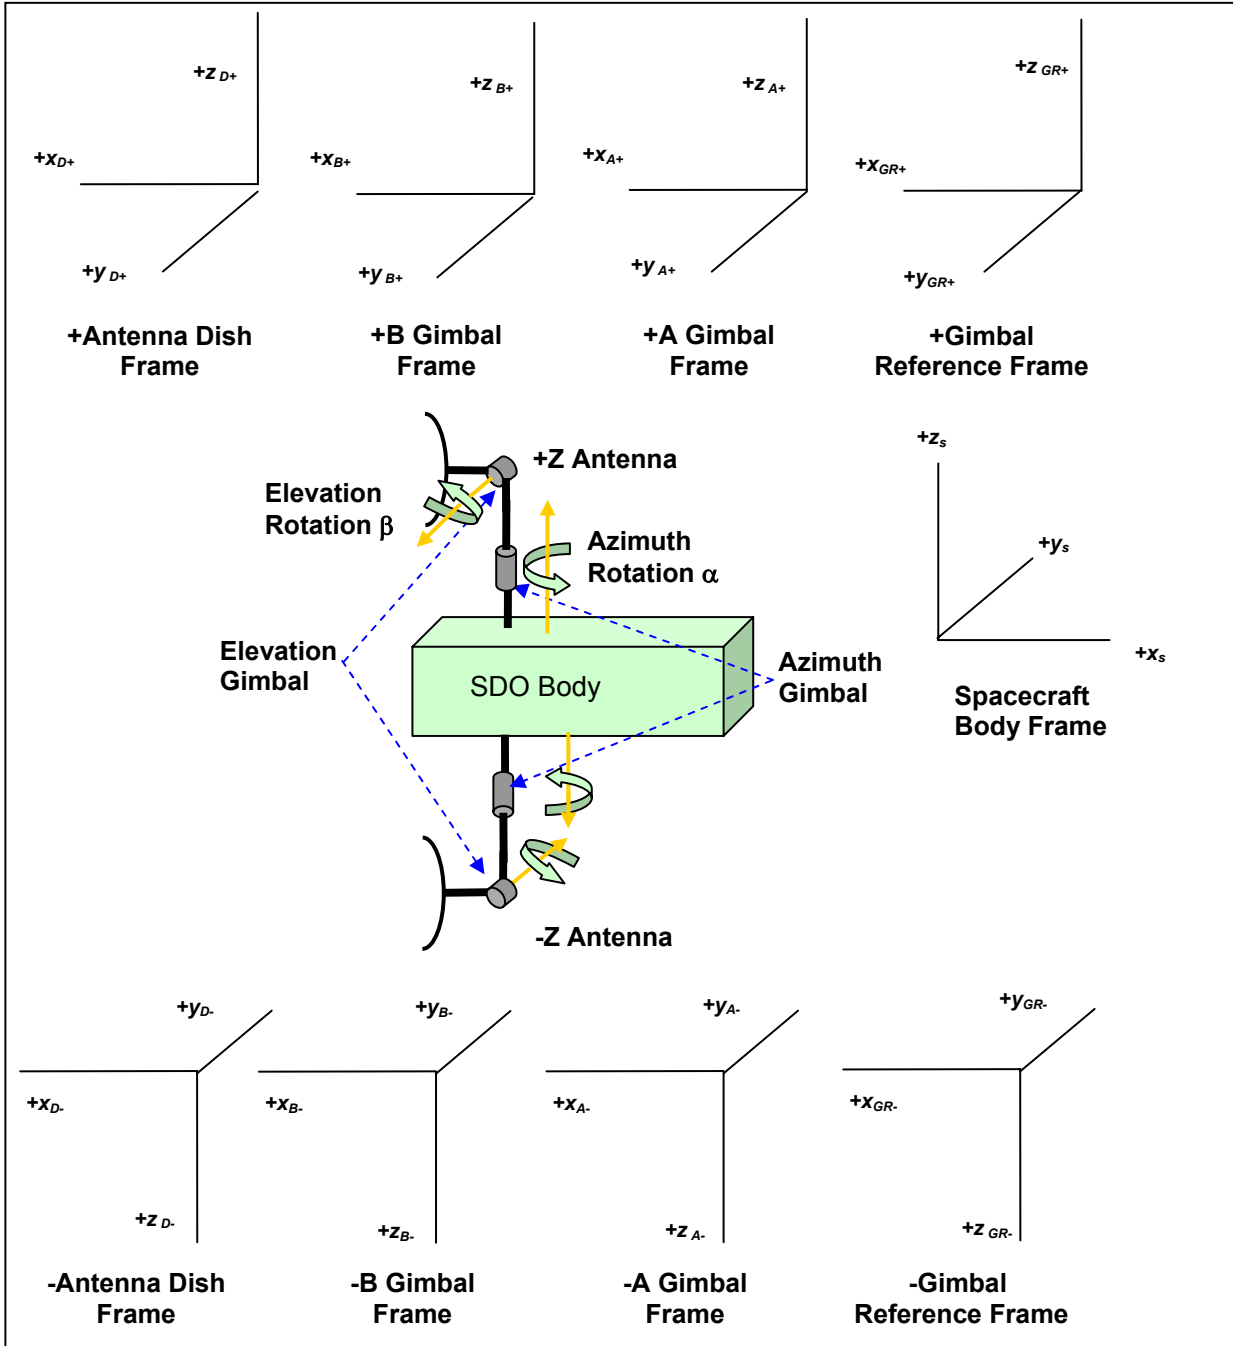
$+z_{D+}$

$+x_{D+}$

$+y_{D+}$

+Antenna Dish Frame

$+z_{B+}$

$+x_{B+}$

$+y_{B+}$

+B Gimbal Frame

$+z_{A+}$

$+x_{A+}$

$+y_{A+}$

+A Gimbal Frame

$+z_{GR+}$

$+x_{GR+}$

$+y_{GR+}$

+Gimbal Reference Frame

+Z Antenna

Elevation Rotation $\beta$

Azimuth Rotation $\alpha$

Elevation Gimbal

SDO Body

Azimuth Gimbal

-Z Antenna

$+z_s$

$+y_s$

$+x_s$

Spacecraft Body Frame

$+y_{D-}$

$+x_{D-}$

$+z_{D-}$

-Antenna Dish Frame

$+y_{B-}$

$+x_{B-}$

$+z_{B-}$

-B Gimbal Frame

$+y_{A-}$

$+x_{A-}$

$+z_{A-}$

-A Gimbal Frame

$+y_{GR-}$

$+x_{GR-}$

$+z_{GR-}$

-Gimbal Reference Frame